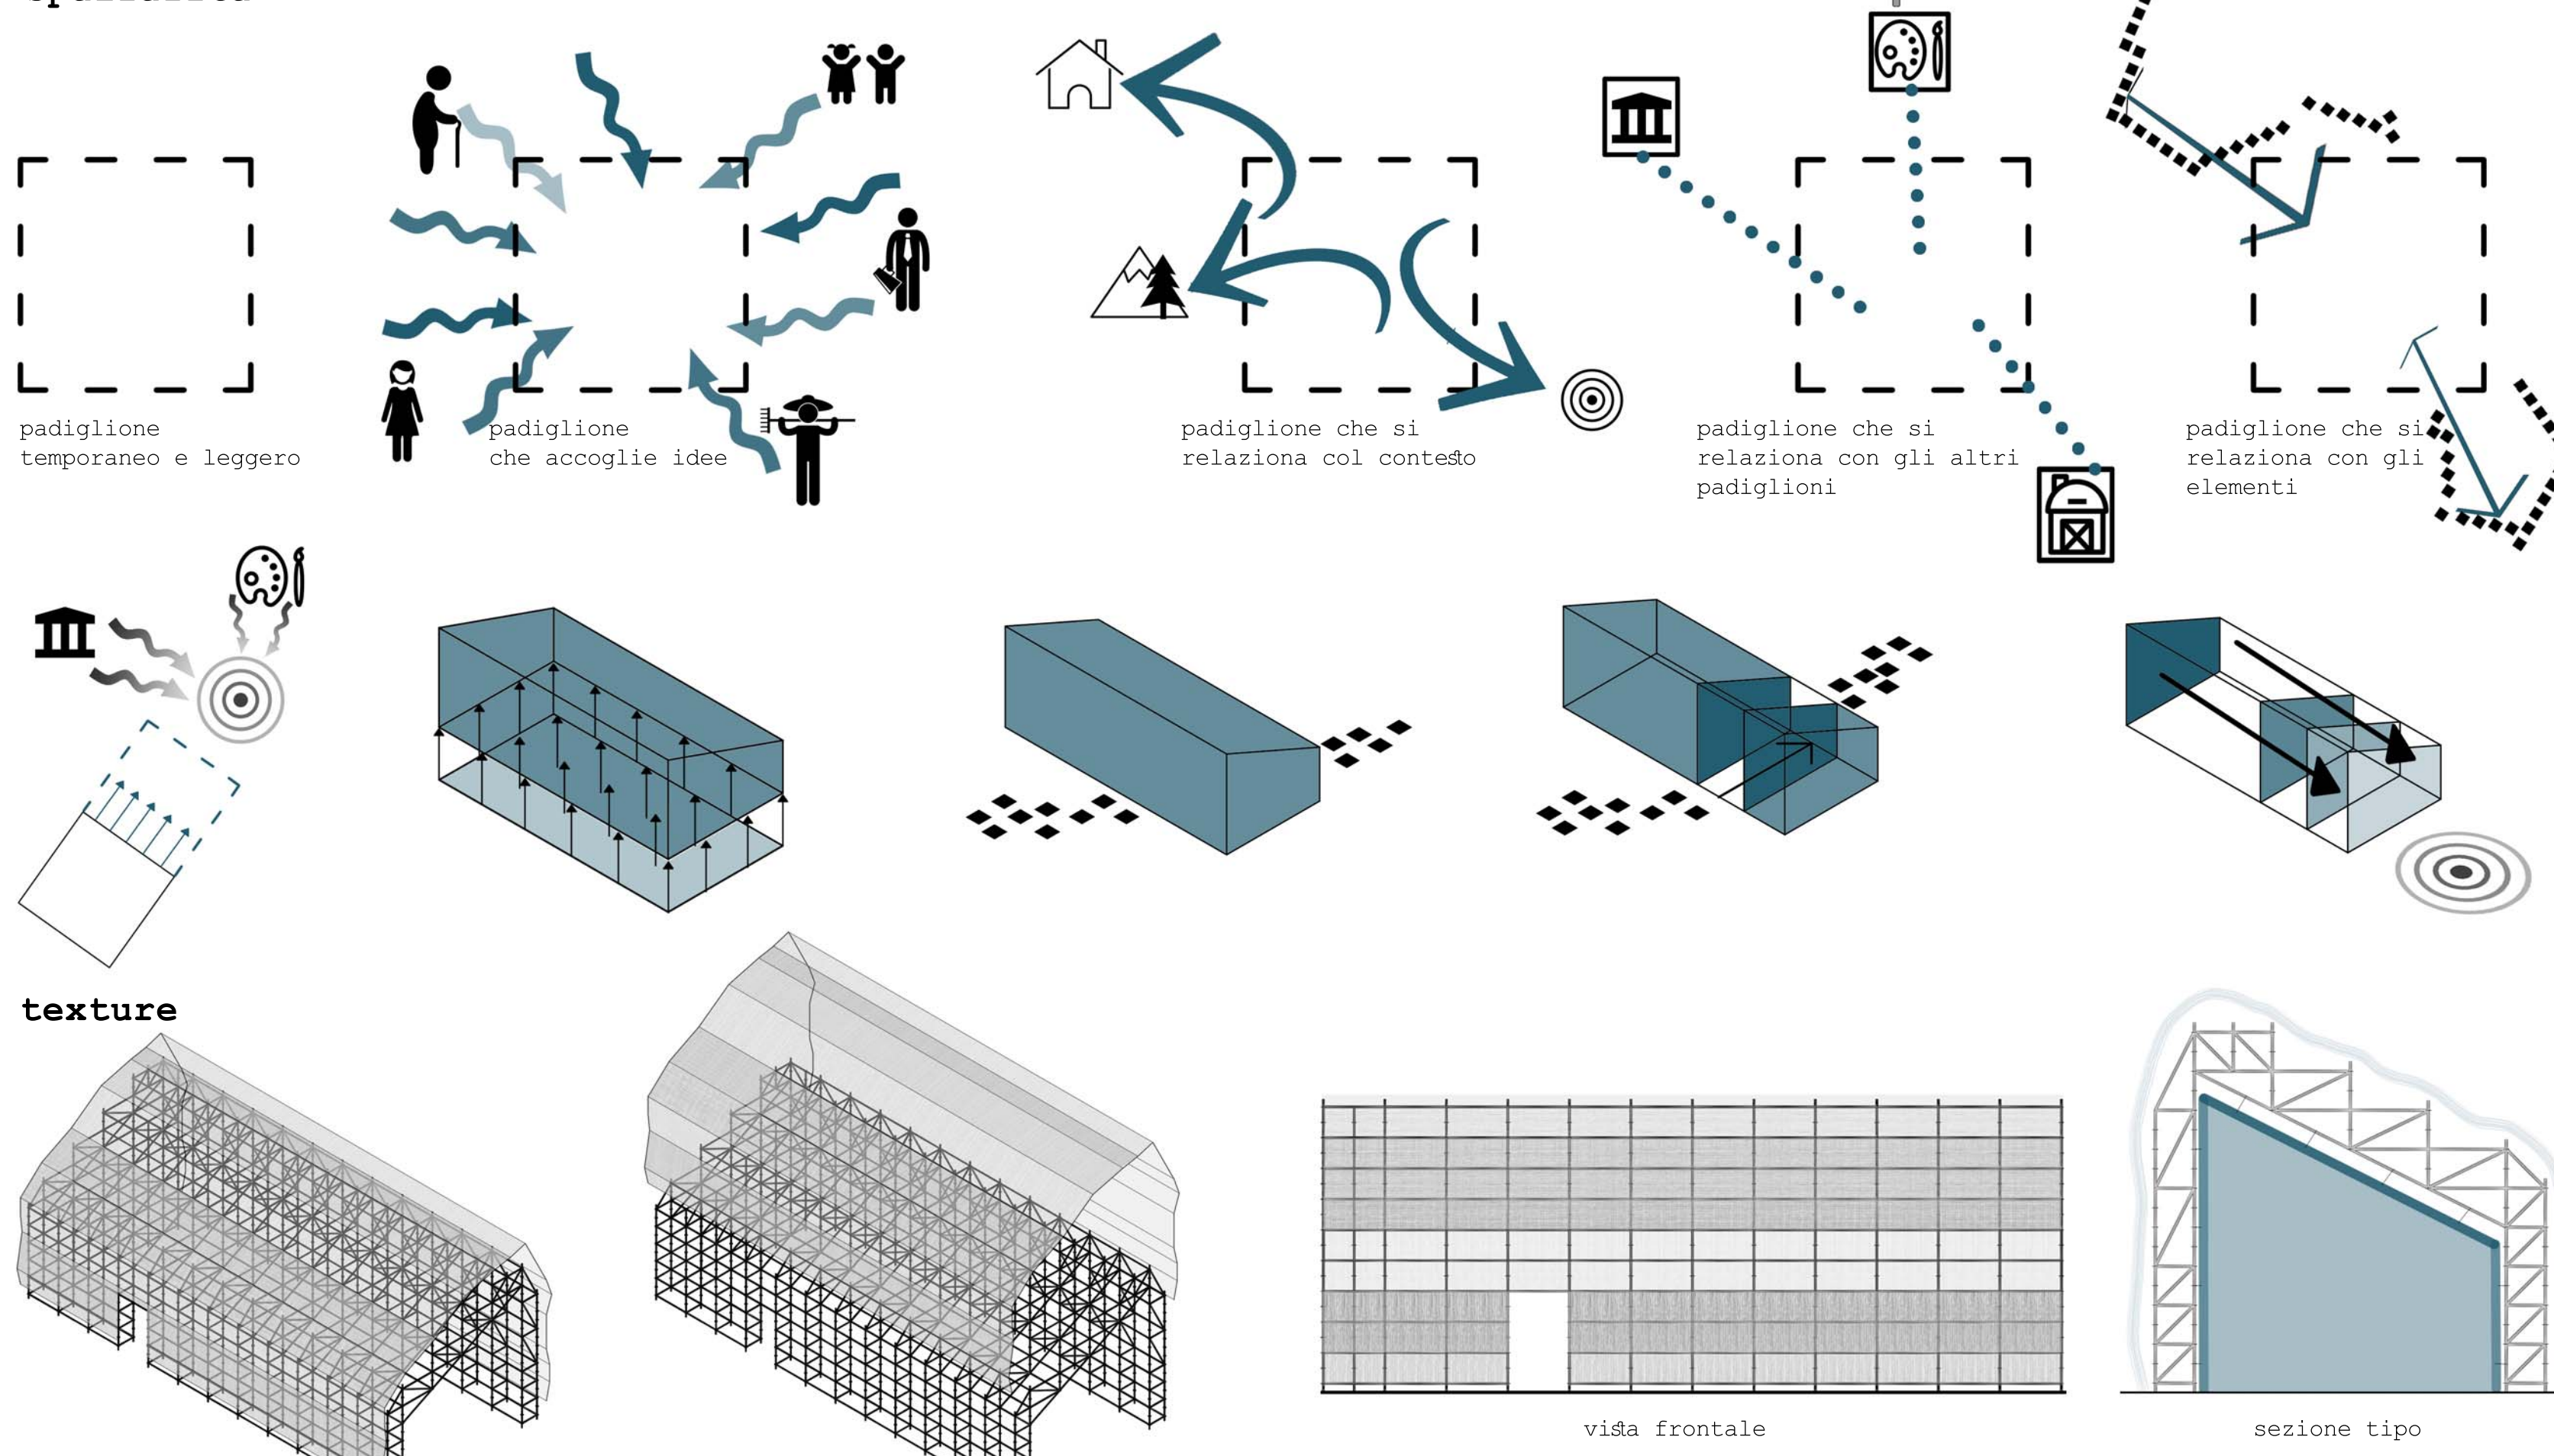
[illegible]

padiglione temporaneo e leggero

padiglione che accoglie idee

padiglione che si relaziona col contesto

padiglione che si relaziona con gli altri padiglioni

padiglione che si relaziona con gli elementi

texture

vista frontale

sezione tipo